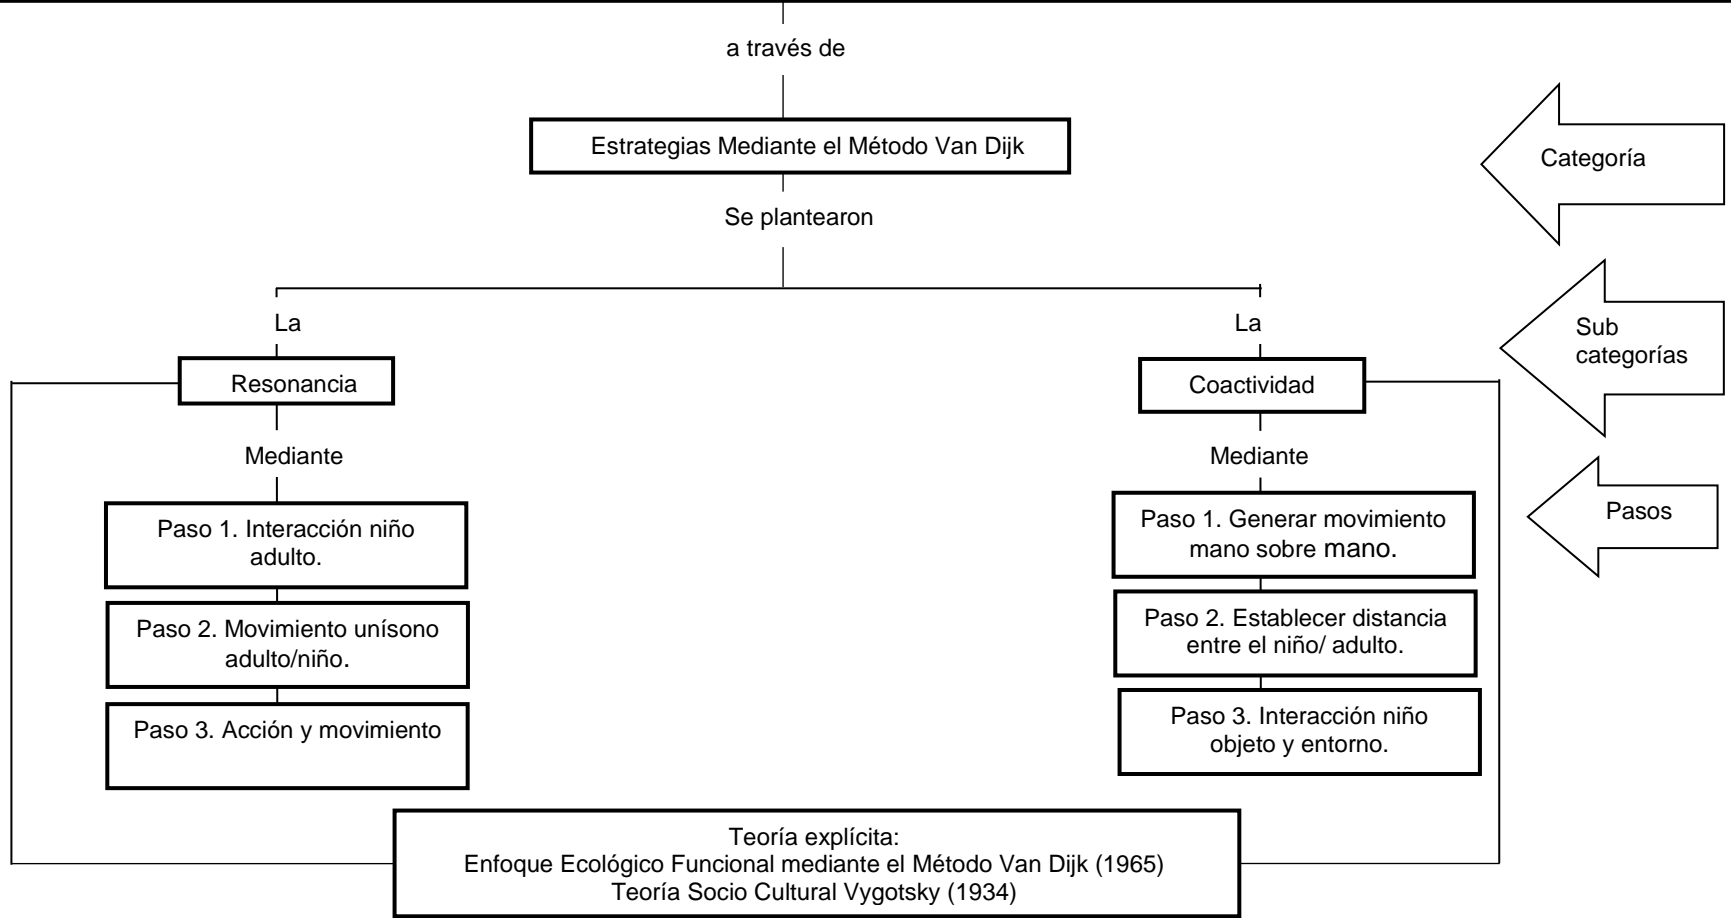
a través de

Estrategias Mediante el Método Van Dijk

Categoría

Se plantearon

Sub categorías

La

Resonancia

Mediante

Paso 1. Interacción niño adulto.

Paso 2. Movimiento unísono adulto/niño.

Paso 3. Acción y movimiento

La

Coactividad

Mediante

Pasos

Paso 1. Generar movimiento mano sobre mano.

Paso 2. Establecer distancia entre el niño/ adulto.

Paso 3. Interacción niño objeto y entorno.

Teoría explícita:
Enfoque Ecológico Funcional mediante el Método Van Dijk (1965)
Teoría Socio Cultural Vygotsky (1934)